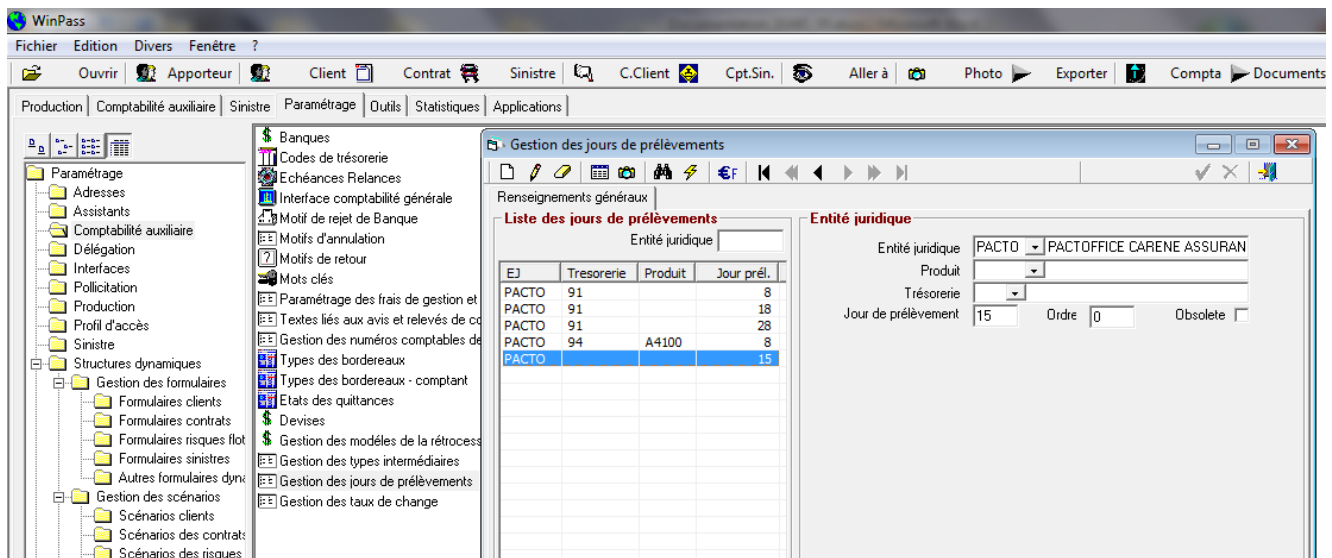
WinPass

Fichier Edition Divers Fenêtre ?

Ouvrir Apporteur Client Contrat Sinistre C.Client Cpt.Sin. Aller à Photo Exporter Compta Documents

Production | Comptabilité auxiliaire | Sinistre | Paramétrage | Outils | Statistiques | Applications

Paramétrage
Adresses
Assistants
Comptabilité auxiliaire
Délégation
Interfaces
Pollicitation
Production
Profil d'accès
Sinistre
Structures dynamiques
Gestion des formulaires
Formulaires clients
Formulaires contrats
Formulaires risques flot
Formulaires sinistres
Autres formulaires dyna
Gestion des scénarios
Scénarios clients
Scénarios des contrats
Scénarios des risques

Banques
Codes de trésorerie
Echéances Relances
Interface comptabilité générale
Motif de rejet de Banque
Motifs d'annulation
Motifs de retour
Mots clés
Paramétrage des frais de gestion et
Textes liés aux avis et relevés de co
Gestion des numéros comptables de
Types des bordereaux
Types des bordereaux - comptant
Etats des quittances
Devises
Gestion des modèles de la rétrocess
Gestion des types intermédiaires
Gestion des jours de prélèvements
Gestion des taux de change

Gestion des jours de prélèvements

Renseignements généraux

Liste des jours de prélèvements
Entité juridique

| EJ | Tresorerie | Produit | Jour prél. |
|---|---|---|---|
| PACTO | 91 | | 8 |
| PACTO | 91 | | 18 |
| PACTO | 91 | | 28 |
| PACTO | 94 | A4100 | 8 |
| PACTO | | | 15 |

Entité juridique
Entité juridique PACTO PACTOFFICE CARENE ASSURAN
Produit
Trésorerie
Jour de prélèvement 15 Ordre 0 Obsolete